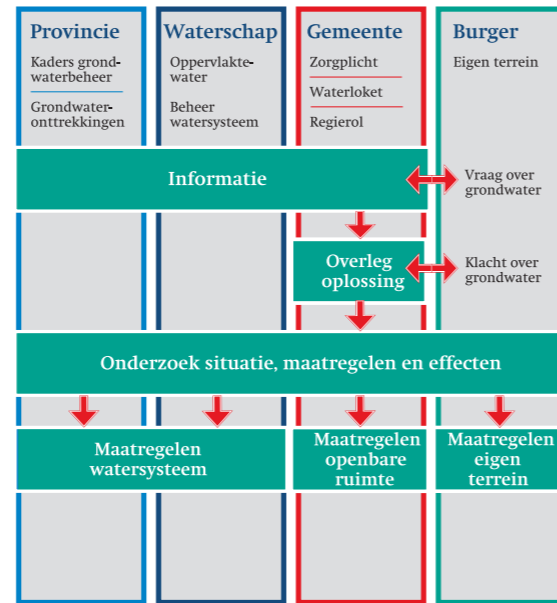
Provincie

Kaders grondwaterbeheer

Grondwateronttrekkingen

Waterschap

Oppervlaktewater

Beheer watersysteem

Gemeente

Zorgplicht

Waterloket

Regierol

Burger

Eigen terrein

Informatie

Vraag over grondwater

Overleg oplossing

Klacht over grondwater

Onderzoek situatie, maatregelen en effecten

Maatregelen watersysteem

Maatregelen openbare ruimte

Maatregelen eigen terrein